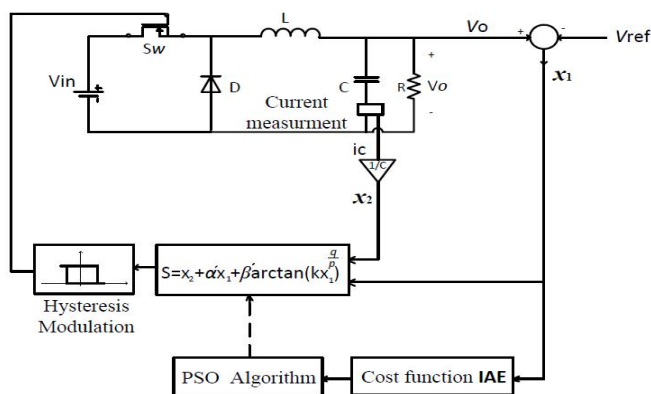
Sw

L

Vo

+

-

Vref

Vin

D

C

R

+

Vo

-

Current measurment

$x_1$

ic

1/C

$x_2$

Hysteresis Modulation

$S=x_2+\acute{\alpha}x_1+\acute{\beta}\arctan(kx_1^{\frac{q}{p}})$

PSO Algorithm

Cost function **IAE**